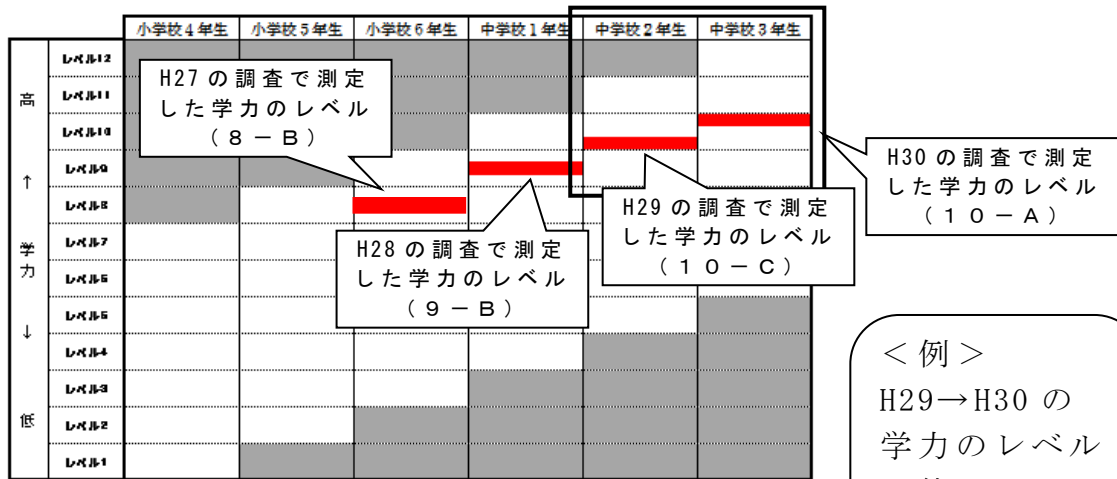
| | | 小学校４年生 | 小学校５年生 | 小学校６年生 | 中学校１年生 | 中学校２年生 | 中学校３年生 |
|---|---|---|---|---|---|---|---|
| 高 | レベル12 | | | | | | |
| | レベル11 | | | | | | |
| | レベル10 | | | | | | |
| ↑ | レベル9 | | | | | | |
| | レベル8 | | | | | | |
| 学力 | レベル7 | | | | | | |
| | レベル6 | | | | | | |
| ↓ | レベル5 | | | | | | |
| | レベル4 | | | | | | |
| | レベル3 | | | | | | |
| 低 | レベル2 | | | | | | |
| | レベル1 | | | | | | |

H27 の調査で測定した学力のレベル（８－Ｂ）

H28 の調査で測定した学力のレベル（９－Ｂ）

H29 の調査で測定した学力のレベル（１０－Ｃ）

H30 の調査で測定した学力のレベル（１０－Ａ）

＜例＞
H29→H30 の
学力のレベル
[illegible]